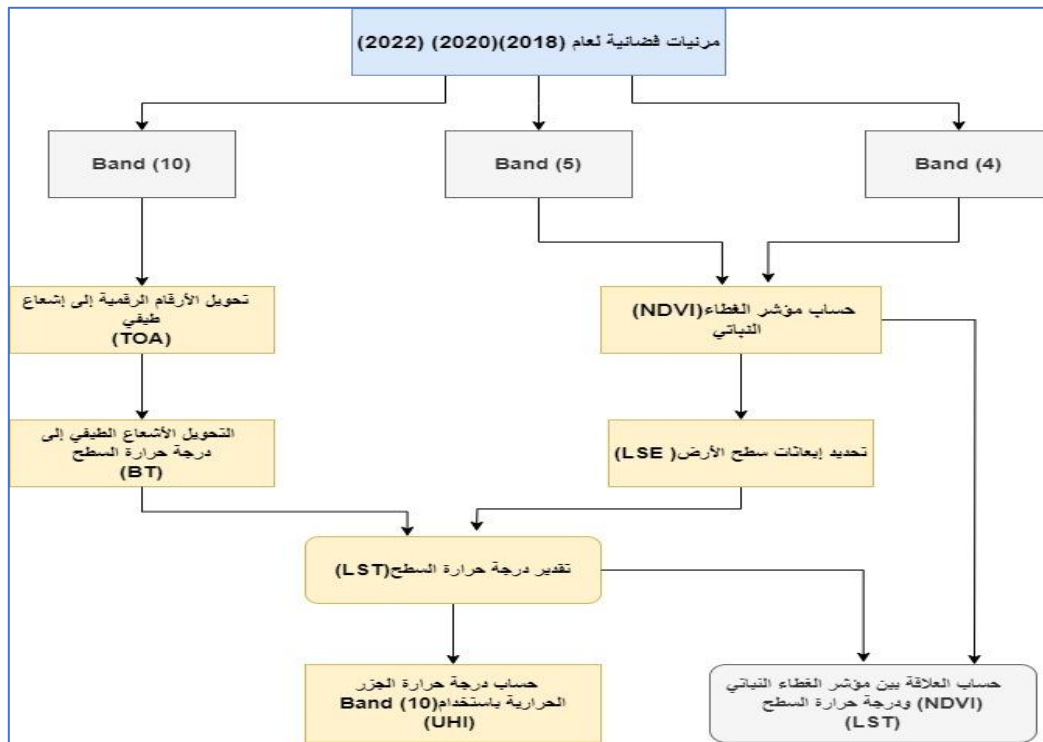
مرئيات فضائية لعام (2018)(2020) (2022)

Band (10)

Band (5)

Band (4)

تحويل الأرقام الرقمية إلى إشعاع طيفي
(TOA)

حساب مؤشر الغطاء(NDVI) النباتي

التحويل الأشعاع الطيفي إلى درجة حرارة السطح
(BT)

تحديد إبعاثات سطح الأرض( LSE)

تقدير درجة حرارة السطح(LST)

حساب درجة حرارة الجزر الحرارية باستخدام(10) Band
(UHI)

حساب العلاقة بين مؤشر الغطاء النباتي (NDVI) ودرجة حرارة السطح
(LST)